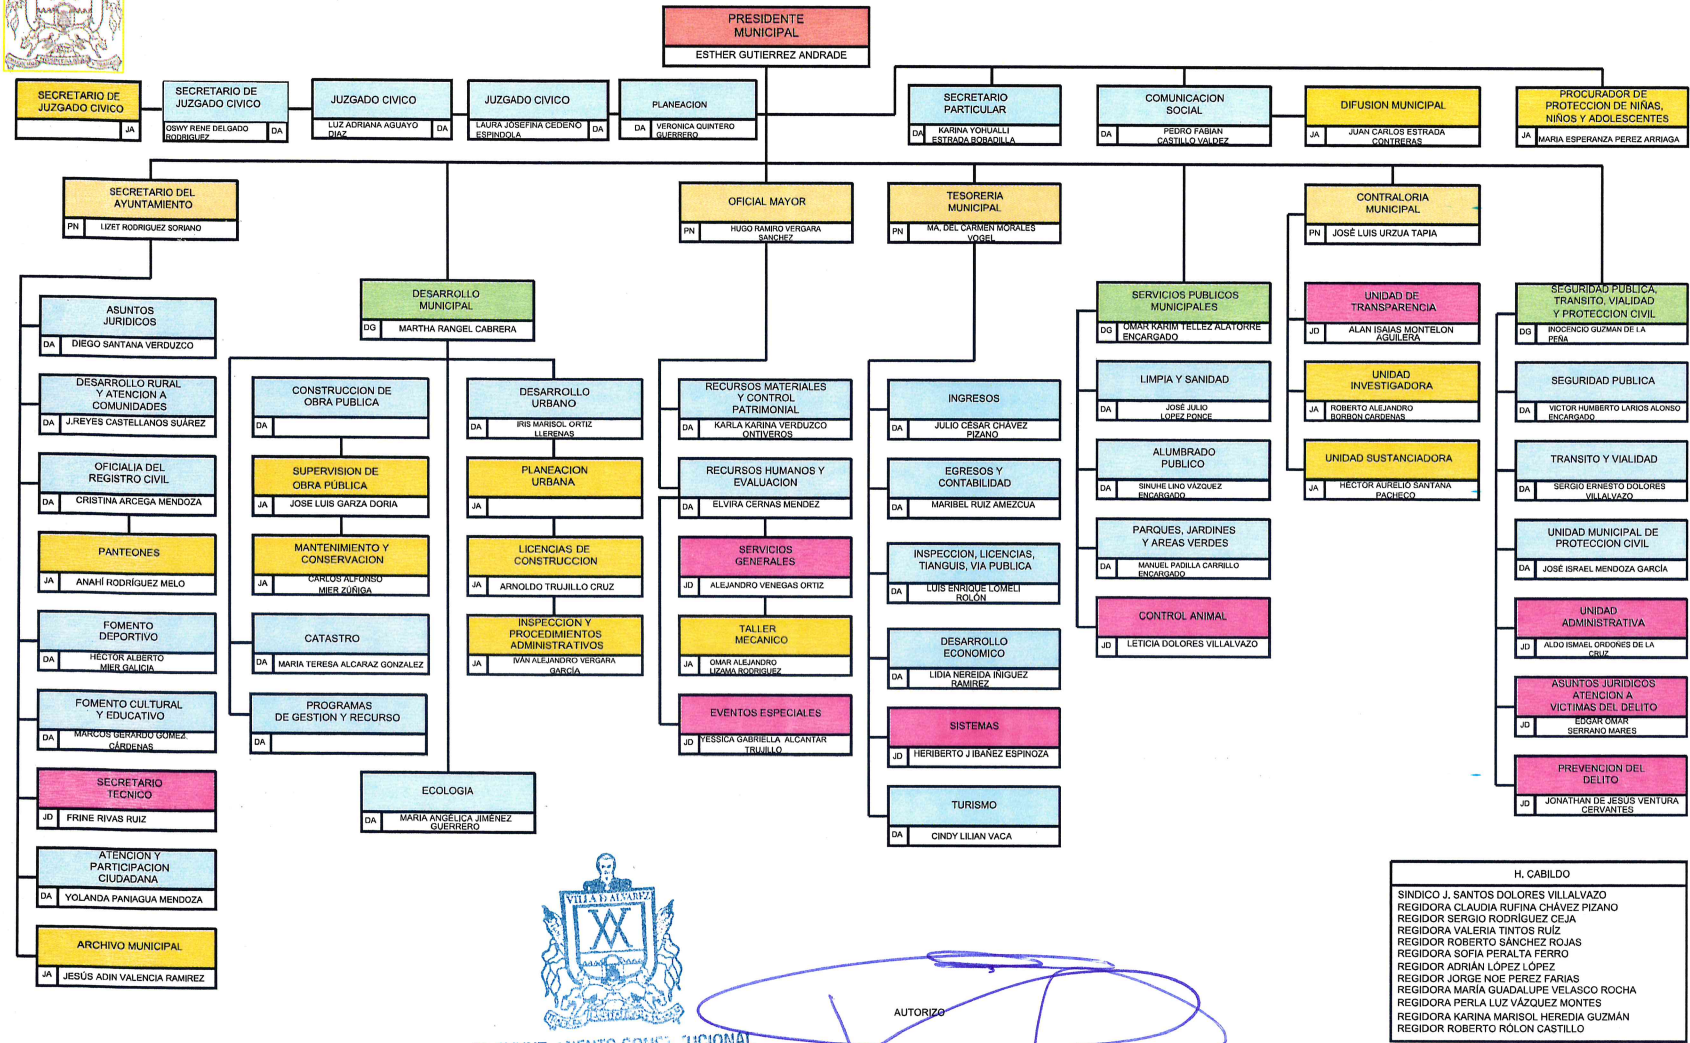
PRESIDENTE MUNICIPAL
ESTHER GUTIERREZ ANDRADE

SECRETARIO DE JUZGADO CIVICO
JA

SECRETARIO DE JUZGADO CIVICO
OSWY RENE DELGADO RODRIGUEZ
DA

JUZGADO CIVICO
LUZ ADRIANA AGUAYO DIAZ
DA

JUZGADO CIVICO
LAURA JOSEFINA CEDEÑO ESPINDOLA
DA

PLANEACION
DA
VERONICA QUINTERO GUERRERO

SECRETARIO PARTICULAR
DA
KARINA YOHUALLI ESTRADA BOBADILLA

COMUNICACION SOCIAL
DA
PEDRO FABIAN CASTILLO VALDEZ

DIFUSION MUNICIPAL
JA
JUAN CARLOS ESTRADA CONTRERAS

PROCURADOR DE PROTECCION DE NIÑAS, NIÑOS Y ADOLESCENTES
JA
MARIA ESPERANZA PEREZ ARRIAGA

SECRETARIO DEL AYUNTAMIENTO
PN
LIZET RODRIGUEZ SORIANO

OFICIAL MAYOR
PN
HUGO RAMIRO VERGARA SANCHEZ

TESORERIA MUNICIPAL
PN
MA. DEL CARMEN MORALES VOGEL

CONTRALORIA MUNICIPAL
PN
JOSÉ LUIS URZUA TAPIA

ASUNTOS JURIDICOS
DA
DIEGO SANTANA VERDUZCO

DESARROLLO RURAL Y ATENCION A COMUNIDADES
DA
J.REYES CASTELLANOS SUÁREZ

OFICIALIA DEL REGISTRO CIVIL
DA
CRISTINA ARCEGA MENDOZA

PANTEONES
JA
ANAHÍ RODRÍGUEZ MELO

FOMENTO DEPORTIVO
DA
HÉCTOR ALBERTO MIER GALICIA

FOMENTO CULTURAL Y EDUCATIVO
DA
MARCOS GERARDO GOMEZ CÁRDENAS

SECRETARIO TECNICO
JD
FRINE RIVAS RUIZ

ATENCION Y PARTICIPACION CIUDADANA
DA
YOLANDA PANIAGUA MENDOZA

ARCHIVO MUNICIPAL
JA
JESÚS ADIN VALENCIA RAMIREZ

DESARROLLO MUNICIPAL
DG
MARTHA RANGEL CABRERA

CONSTRUCCION DE OBRA PUBLICA
DA

SUPERVISION DE OBRA PÚBLICA
JA
JOSE LUIS GARZA DORIA

MANTENIMIENTO Y CONSERVACION
JA
CARLOS ALFONSO MIER ZÚÑIGA

CATASTRO
DA
MARIA TERESA ALCARAZ GONZALEZ

PROGRAMAS DE GESTION Y RECURSO
DA

DESARROLLO URBANO
DA
IRIS MARISOL ORTIZ LLERENAS

PLANEACION URBANA
JA

LICENCIAS DE CONSTRUCCION
JA
ARNOLDO TRUJILLO CRUZ

INSPECCION Y PROCEDIMIENTOS ADMINISTRATIVOS
JA
IVAN ALEJANDRO VERGARA GARCIA

ECOLOGIA
DA
MARIA ANGÉLICA JIMÉNEZ GUERRERO

RECURSOS MATERIALES Y CONTROL PATRIMONIAL
DA
KARLA KARINA VERDUZCO ONTIVEROS

RECURSOS HUMANOS Y EVALUACION
DA
ELVIRA CERNAS MENDEZ

SERVICIOS GENERALES
JD
ALEJANDRO VENEGAS ORTIZ

TALLER MECANICO
JA
OMAR ALEJANDRO LIZAMA RODRIGUEZ

EVENTOS ESPECIALES
JD
YESSICA GABRIELLA ALCANTAR TRUJILLO

INGRESOS
DA
JULIO CÉSAR CHÁVEZ PIZANO

EGRESOS Y CONTABILIDAD
DA
MARIBEL RUIZ AMEZCUA

INSPECCION, LICENCIAS, TIANGUIS, VIA PUBLICA
DA
LUIS ENRIQUE LOMELÍ ROLÓN

DESARROLLO ECONOMICO
DA
LIDIA NEREIDA ÍÑIGUEZ RAMIREZ

SISTEMAS
JD
HERIBERTO J IBAÑEZ ESPINOZA

TURISMO
DA
CINDY LILIAN VACA

SERVICIOS PUBLICOS MUNICIPALES
DG
OMAR KARIM TELLEZ ALATORRE ENCARGADO

LIMPIA Y SANIDAD
DA
JOSÉ JULIO LOPEZ PONCE

ALUMBRADO PUBLICO
DA
SINUHE LINO VÁZQUEZ ENCARGADO

PARQUES, JARDINES Y AREAS VERDES
DA
MANUEL PADILLA CARRILLO ENCARGADO

CONTROL ANIMAL
JD
LETICIA DOLORES VILLALVAZO

UNIDAD DE TRANSPARENCIA
JD
ALAN ISAIAS MONTELON AGUILERA

UNIDAD INVESTIGADORA
JA
ROBERTO ALEJANDRO BORBON CARDENAS

UNIDAD SUSTANCIADORA
JA
HÉCTOR AURELIO SANTANA PACHECO

SEGURIDAD PUBLICA, TRANSITO, VIALIDAD Y PROTECCION CIVIL
DG
INOCENCIO GUZMAN DE LA PEÑA

SEGURIDAD PUBLICA
DA
VICTOR HUMBERTO LARIOS ALONSO ENCARGADO

TRANSITO Y VIALIDAD
DA
SERGIO ERNESTO DOLORES VILLALVAZO

UNIDAD MUNICIPAL DE PROTECCION CIVIL
DA
JOSÉ ISRAEL MENDOZA GARCÍA

UNIDAD ADMINISTRATIVA
JD
ALDO ISMAEL ORDOÑES DE LA CRUZ

ASUNTOS JURIDICOS ATENCION A VICTIMAS DEL DELITO
JD
EDGAR OMAR SERRANO MARES

PREVENCION DEL DELITO
JD
JONATHAN DE JESUS VENTURA CERVANTES

H. CABILDO
SINDICO J. SANTOS DOLORES VILLALVAZO
REGIDORA CLAUDIA RUFINA CHÁVEZ PIZANO
REGIDOR SERGIO RODRÍGUEZ CEJA
REGIDORA VALERIA TINTOS RUÍZ
REGIDOR ROBERTO SÁNCHEZ ROJAS
REGIDORA SOFIA PERALTA FERRO
REGIDOR ADRIÁN LÓPEZ LÓPEZ
REGIDOR JORGE NOE PEREZ FARIAS
REGIDORA MARÍA GUADALUPE VELASCO ROCHA
REGIDORA PERLA LUZ VÁZQUEZ MONTES
REGIDORA KARINA MARISOL HEREDIA GUZMÁN
REGIDOR ROBERTO RÓLON CASTILLO

VILLA D. ALVAREZ
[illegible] UCIONAL

AUTORIZO